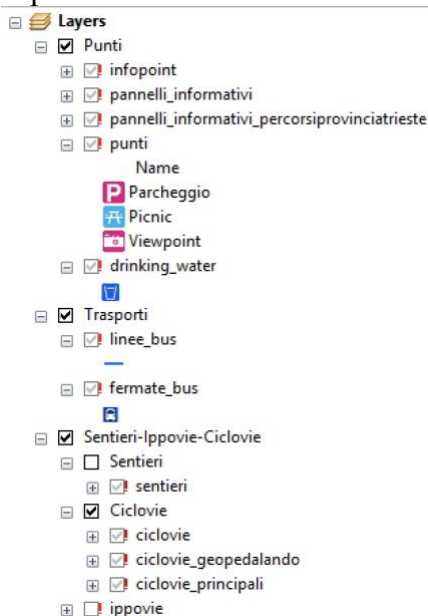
Layers
Punti
infopoint
pannelli_informativi
pannelli_informativi_percorsiprovinciatrieste
punti
Name
Parcheggio
Picnic
Viewpoint
drinking_water
Trasporti
linee_bus
fermate_bus
Sentieri-Ippovie-Ciclovie
Sentieri
sentieri
Ciclovie
ciclovie
ciclovie_geopedalando
ciclovie_principali
ippovie